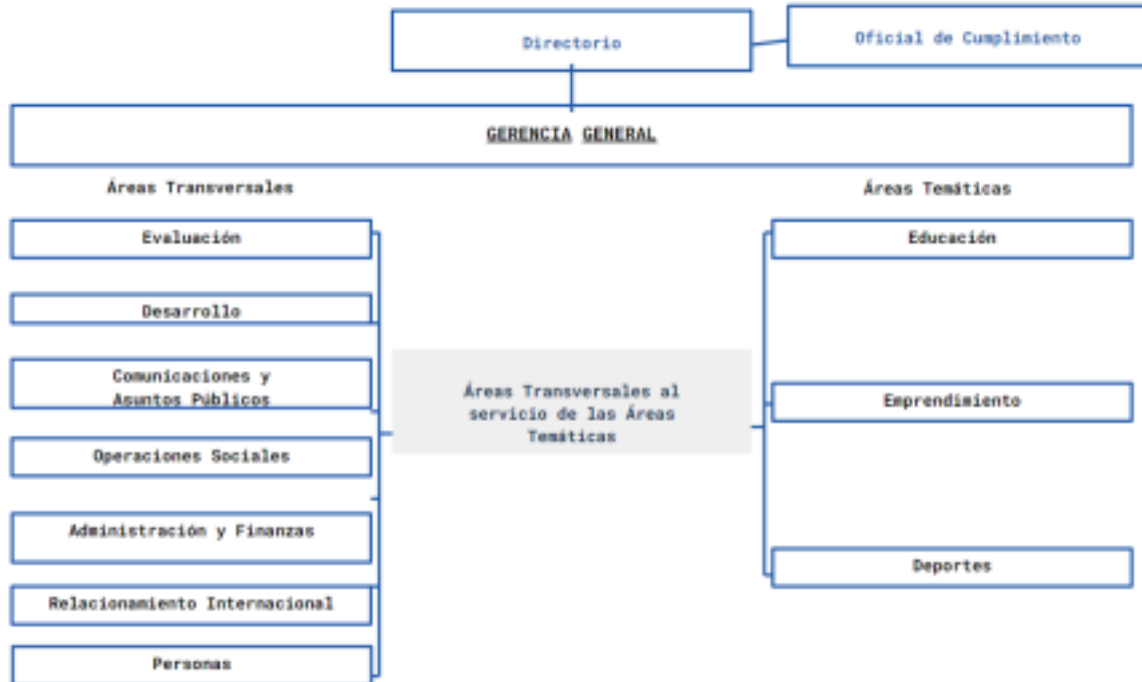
Directorio

Oficial de Cumplimiento

GERENCIA GENERAL

Áreas Transversales

Áreas Temáticas

Evaluación

Desarrollo

Comunicaciones y Asuntos Públicos

Operaciones Sociales

Administración y Finanzas

Relacionamiento Internacional

Personas

Áreas Transversales al servicio de las Áreas Temáticas

Educación

Emprendimiento

Deportes